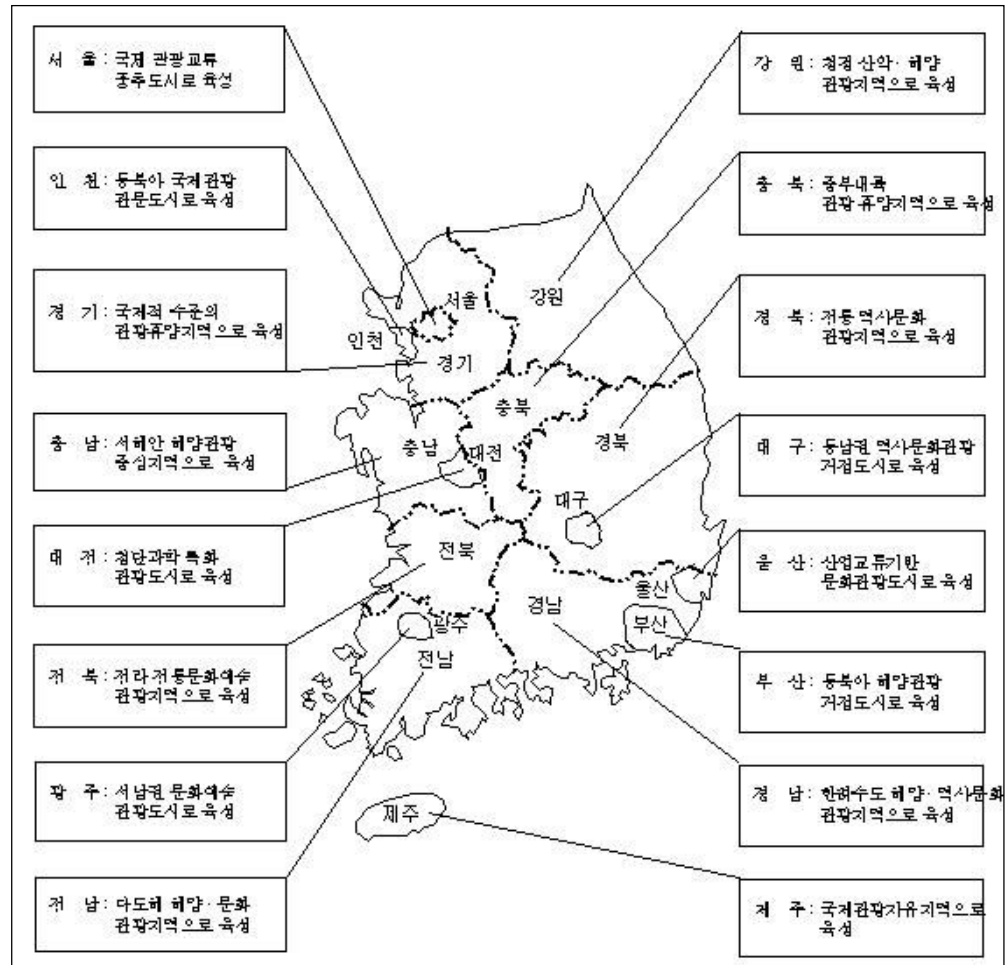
서 울 : 국제 관광교류 중추도시로 육성

인 천 : 동북아 국제관광 관문도시로 육성

경 기 : 국제적 수준의 관광휴양지역으로 육성

충 남 : 서해안 해양관광 중심지역으로 육성

대 전 : 첨단과학 특화 관광도시로 육성

전 북 : 전라 전통문화예술 관광지역으로 육성

광 주 : 서남권 문화예술 관광도시로 육성

전 남 : 다도해 해양 · 문화 관광지역으로 육성

강 원 : 청정 산악 · 해양 관광지역으로 육성

충 북 : 중부내륙 관광 휴양지역으로 육성

경 북 : 전통 역사문화 관광지역으로 육성

대 구 : 동남권 역사문화관광 거점도시로 육성

울 산 : 산업교류기반 문화관광도시로 육성

부 산 : 동북아 해양관광 거점도시로 육성

경 남 : 한려수도 해양 · 역사문화 관광지역으로 육성

제 주 : 국제관광자유지역으로 육성

서울
강원
인천
경기
충북
충남
대전
경북
대구
전북
울산
부산
경남
광주
전남
제주